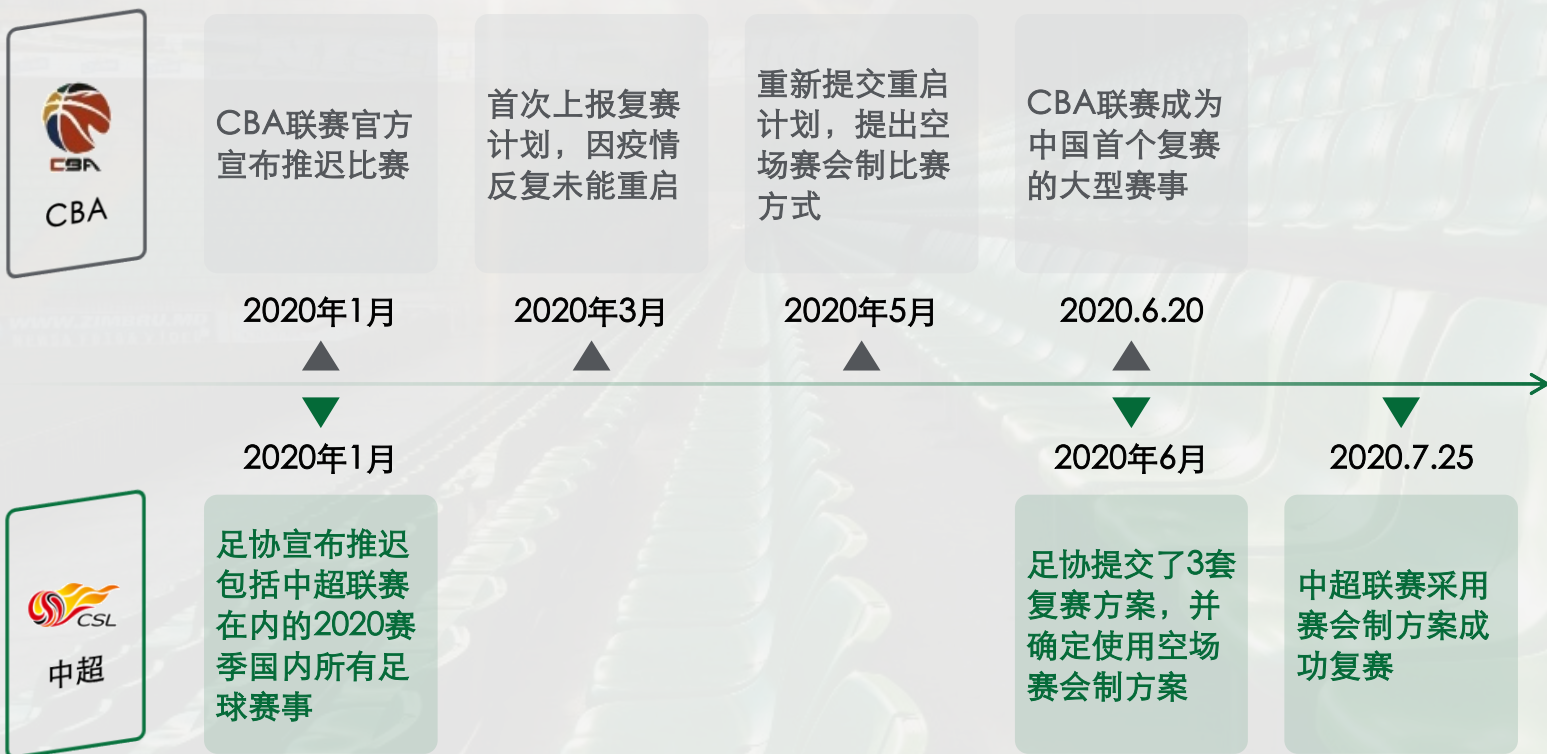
CBA

CBA

CBA联赛官方宣布推迟比赛

首次上报复赛计划，因疫情反复未能重启

重新提交重启计划，提出空场赛会制比赛方式

CBA联赛成为中国首个复赛的大型赛事

2020年1月

2020年3月

2020年5月

2020.6.20

2020年1月

2020年6月

2020.7.25

CSL

中超

足协宣布推迟包括中超联赛在内的2020赛季国内所有足球赛事

足协提交了3套复赛方案，并确定使用空场赛会制方案

中超联赛采用赛会制方案成功复赛